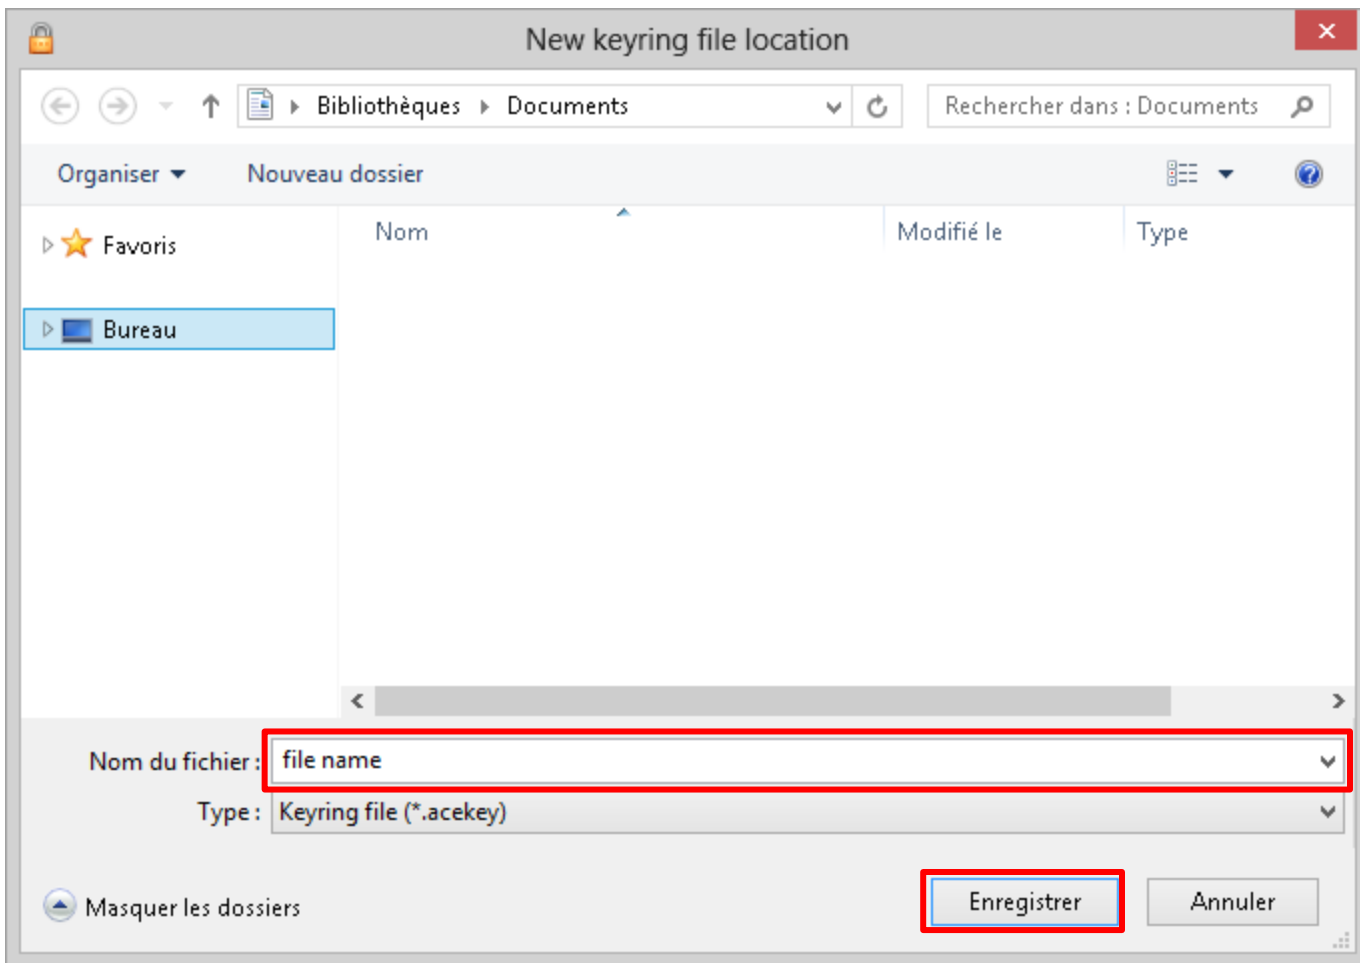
New keyring file location

Bibliothèques ▸ Documents

Rechercher dans : Documents

Organiser ▾ Nouveau dossier

Favoris

Bureau

Nom

Modifié le

Type

Nom du fichier : file name

Type : Keyring file (*.acekey)

Masquer les dossiers

Enregistrer

Annuler